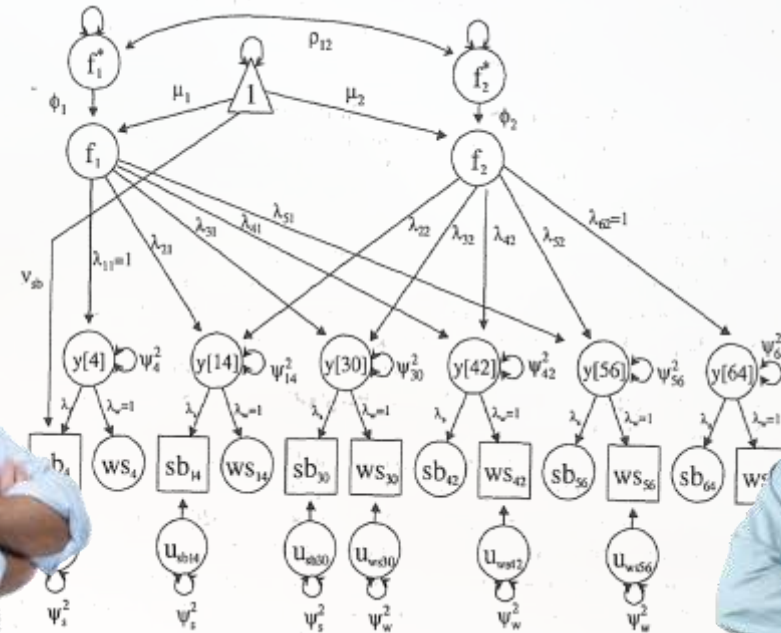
$\rho_{12}$

$f_1^*$ 1 $f_2^*$

$\phi_1$ $\mu_1$ $\mu_2$ $\phi_2$

$f_1$ $f_2$

$v_{sb}$ $\lambda_{11}=1$ $\lambda_{21}$ $\lambda_{31}$ $\lambda_{41}$ $\lambda_{51}$ $\lambda_{22}$ $\lambda_{32}$ $\lambda_{42}$ $\lambda_{52}$ $\lambda_{62}=1$

y[4] $\psi_4^2$ y[14] $\psi_{14}^2$ y[30] $\psi_{30}^2$ y[42] $\psi_{42}^2$ y[56] $\psi_{56}^2$ y[64] $\psi_6^2$

$\lambda_s$ $\lambda_w=1$ $\lambda_s$ $\lambda_w=1$ $\lambda_s$ $\lambda_w=1$ $\lambda_s$ $\lambda_w=1$ $\lambda_s$ $\lambda_w=1$ $\lambda_s$ $\lambda_w=1$

$sb_4$ $ws_4$ $sb_{14}$ $ws_{14}$ $sb_{30}$ $ws_{30}$ $sb_{42}$ $ws_{42}$ $sb_{56}$ $ws_{56}$ $sb_{64}$ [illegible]

$u_{sb14}$ $u_{sb30}$ $u_{ws30}$ $u_{ws42}$ $u_{ws56}$

$\psi_s^2$ $\psi_s^2$ $\psi_s^2$ $\psi_w^2$ $\psi_w^2$ $\psi_w^2$